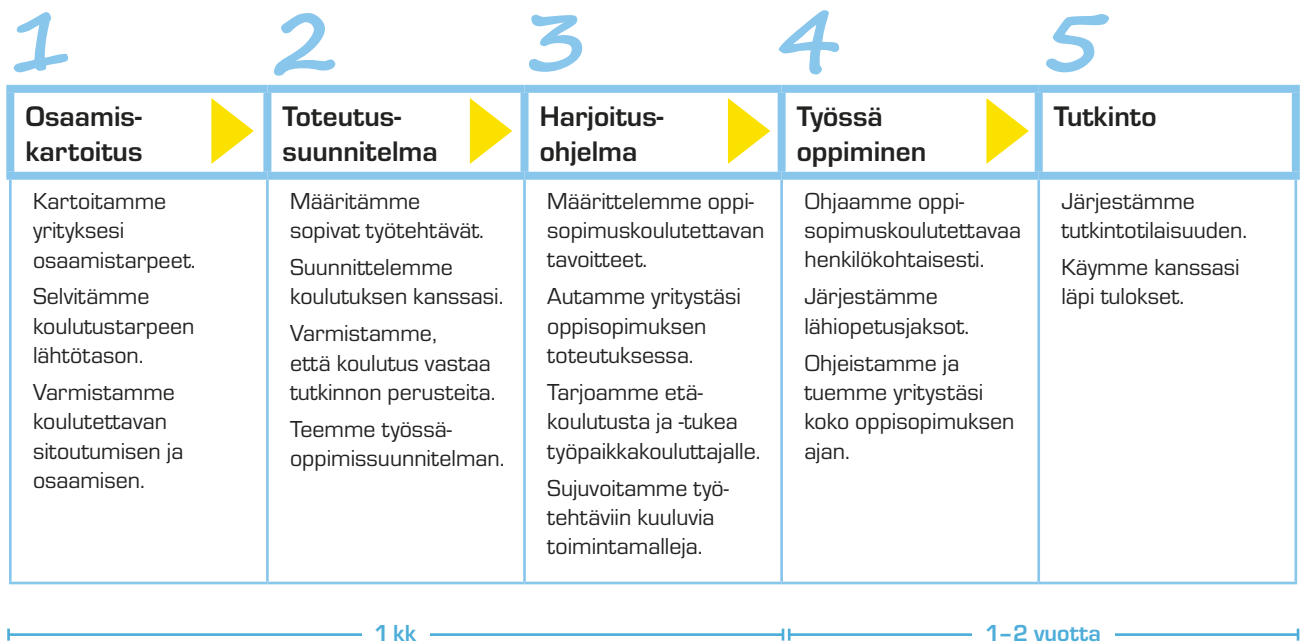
1

Osaamiskartoitus

Kartoitamme yrityksesi osaamistarpeet.

Selvitämme koulutustarpeen lähtötason.

Varmistamme koulutettavan sitoutumisen ja osaamisen.

2

Toteutussuunnitelma

Määritämme sopivat työtehtävät.

Suunnittelemme koulutuksen kanssasi.

Varmistamme, että koulutus vastaa tutkinnon perusteita.

Teemme työssäoppimissuunnitelman.

3

Harjoitusohjelma

Määrittelemme oppisopimuskoulutettavan tavoitteet.

Autamme yritystäsi oppisopimuksen toteutuksessa.

Tarjoamme etäkoulutusta ja -tukea työpaikkakouluttajalle.

Sujuvoitamme työtehtäviin kuuluvia toimintamalleja.

4

Työssä oppiminen

Ohjaamme oppisopimuskoulutettavaa henkilökohtaisesti.

Järjestämme lähiopetusjaksot.

Ohjeistamme ja tuemme yritystäsi koko oppisopimuksen ajan.

5

Tutkinto

Järjestämme tutkintotilaisuuden.

Käymme kanssasi läpi tulokset.

1 kk

1–2 vuotta